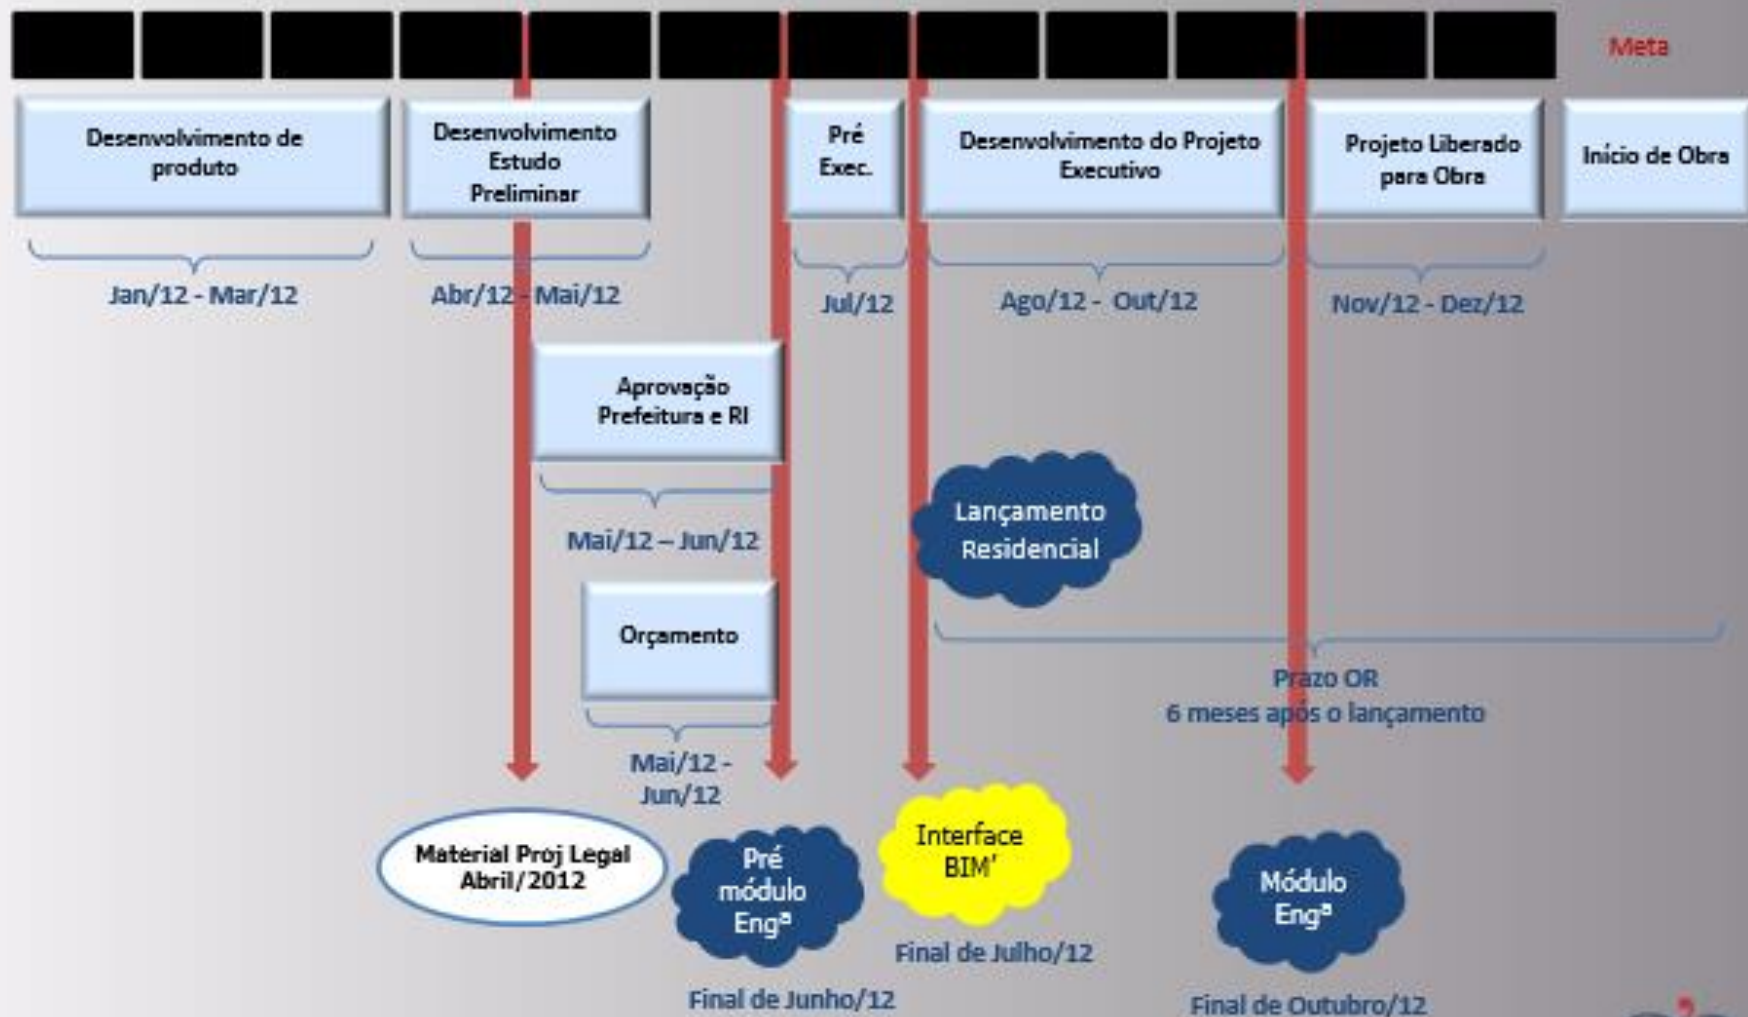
Meta

Desenvolvimento de produto

Desenvolvimento Estudo Preliminar

Pré Exec.

Desenvolvimento do Projeto Executivo

Projeto Liberado para Obra

Início de Obra

Jan/12 - Mar/12

Abr/12 - Mai/12

Jul/12

Ago/12 - Out/12

Nov/12 - Dez/12

Aprovação Prefeitura e RI

Mai/12 – Jun/12

Lançamento Residencial

Orçamento

Prazo OR
6 meses após o lançamento

Mai/12 - Jun/12

Material Proj Legal Abril/2012

Pré módulo Engª

Interface BIM'

Módulo Engª

Final de Julho/12

Final de Junho/12

Final de Outubro/12